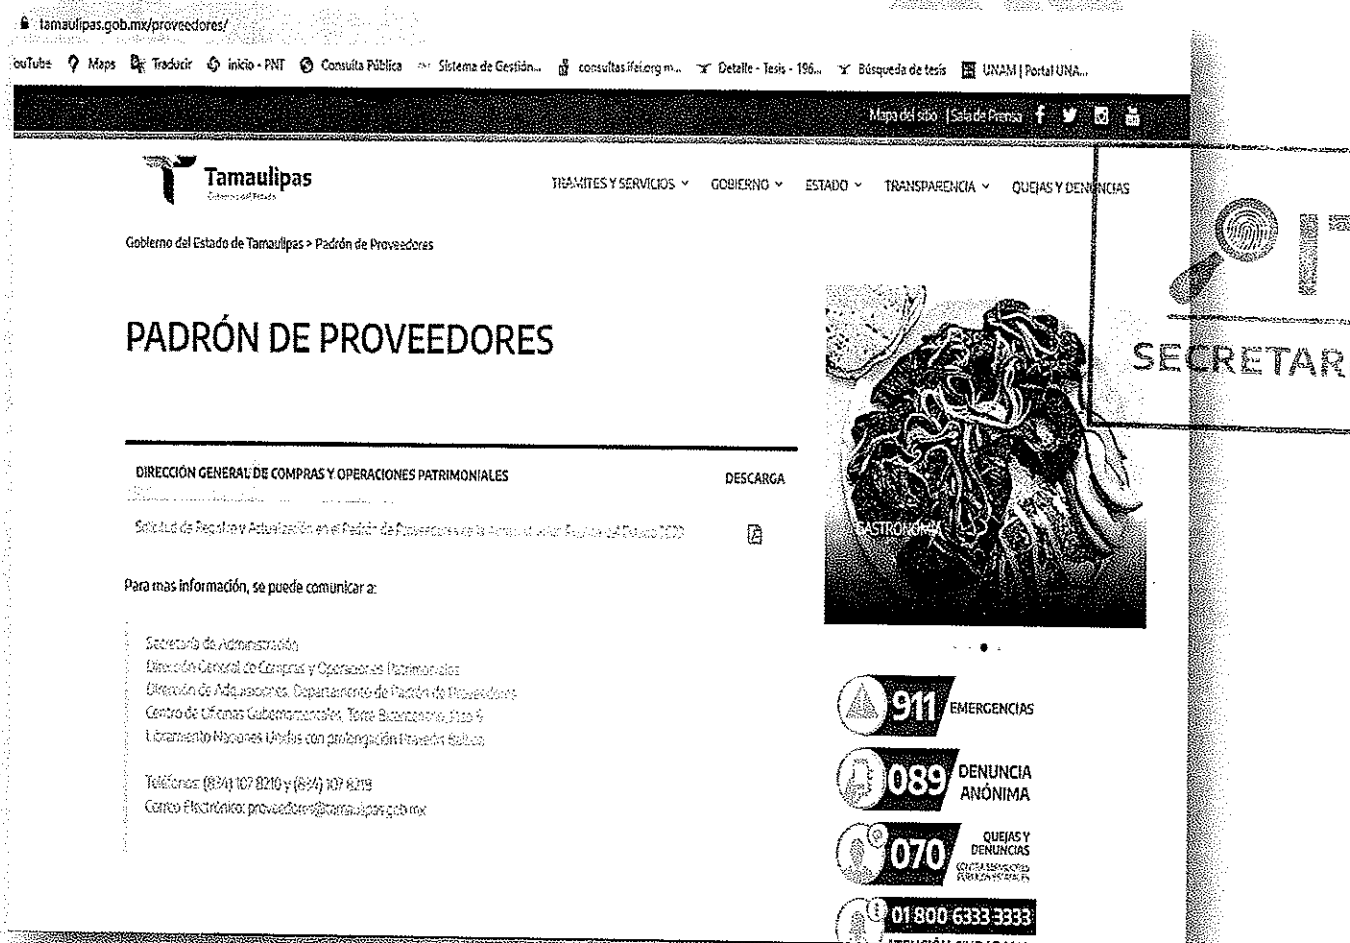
tamaulipas.gob.mx/proveedores/

ouTube Maps Traducir inicio - PNT Consulta Pública Sistema de Gestión... consultas.ifai.org.m... Detalle - Tesis - 196... Búsqueda de tesis UNAM | Portal UNA...

Mapa del sitio | Sala de Prensa

Tamaulipas
Gobierno del Estado

TRÁMITES Y SERVICIOS GOBIERNO ESTADO TRANSPARENCIA QUEJAS Y DENUNCIAS

SECRETAR

Gobierno del Estado de Tamaulipas > Padrón de Proveedores

PADRÓN DE PROVEEDORES

| DIRECCIÓN GENERAL DE COMPRAS Y OPERACIONES PATRIMONIALES | DESCARGA |
|---|---|
| Solicitud de Registro y Actualización en el Padrón de Proveedores de la Administración Pública del Estado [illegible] | |

GASTRONOMÍA

Para mas información, se puede comunicar a:

Secretaría de Administración
Dirección General de Compras y Operaciones Patrimoniales
Dirección de Adquisiciones, Departamento de Padrón de Proveedores
Centro de Oficinas Gubernamentales, Torre Bicentenario, Piso 9
Libramiento Naciones Unidas con prolongación Praxedis Balboa

Teléfonos: (834) 107 8210 y (834) 107 8219
Correo Electrónico: proveedores@tamaulipas.gob.mx

911 EMERGENCIAS

089 DENUNCIA ANÓNIMA

070 QUEJAS Y DENUNCIAS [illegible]

01 800 6333 3333
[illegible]